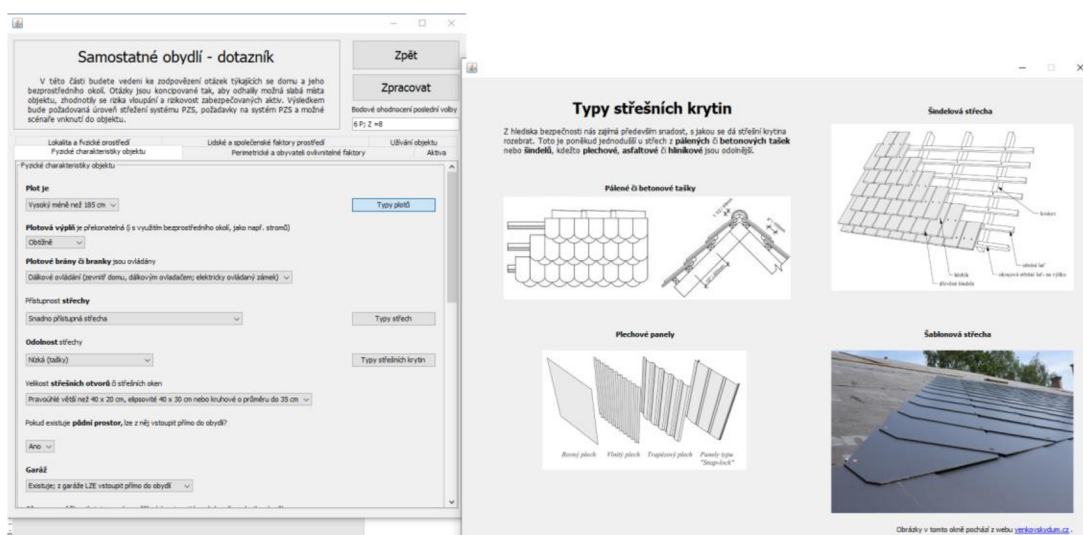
Samostatné obydlí - dotazník

V této části budete vedeni ke zodpovězení otázek týkajících se domu a jeho bezprostředního okolí. Otázky jsou koncipované tak, aby odhalily možná slabá místa objektu, zhodnotily se rizika vloupání a rizikovost zabezpečovaných aktiv. Výsledkem bude požadovaná úroveň střežení systému PZS, požadavky na systém PZS a možné scénáře vniknutí do objektu.

Zpět

Zpracovat

Bodové ohodnocení poslední volby

6 P; Z =8

Lokalita a fyzické prostředí | Lidské a společenské faktory prostředí | Užívání objektu
Fyzické charakteristiky objektu | Perimetrické a obyvatelé ovlivnitelné faktory | Aktiva

Fyzické charakteristiky objektu

Plot je

Vysoký méně než 185 cm

Typy plotů

Plotová výplň je překonatelná (i s využitím bezprostředního okolí, jako např. stromů)

Obtížně

Plotové brány či branky jsou ovládány

Dálkové ovládání (zevnitř domu, dálkovým ovladačem; elekticky ovládaný zámek)

Přístupnost střechy

Snadno přístupná střecha

Typy střech

Odolnost střechy

Nízká (tašky)

Typy střešních krytin

Velikost střešních otvorů či střešních oken

Pravoúhlé větší než 40 x 20 cm, elipsovité 40 x 30 cm nebo kruhové o průměru do 35 cm

Pokud existuje půdní prostor, lze z něj vstoupit přímo do obydlí?

Ano

Garáž

Existuje; z garáže LZE vstoupit přímo do obydlí

Typy střešních krytin

Z hlediska bezpečnosti nás zajímá především snadost, s jakou se dá střešní krytina rozebrat. Toto je poněkud jednodušší u střech z pálených či betonových tašek nebo šindelů, kdežto plechové, asfaltové či hliníkové jsou odolnější.

Pálené či betonové tašky

Šindelová střecha

Plechové panely

Rovný plech | Vlnitý plech | Trapézový plech | Panely typu "Snap-lock"

Šablonová střecha

Obrázky v tomto okně pochází z webu venkovskydum.cz.